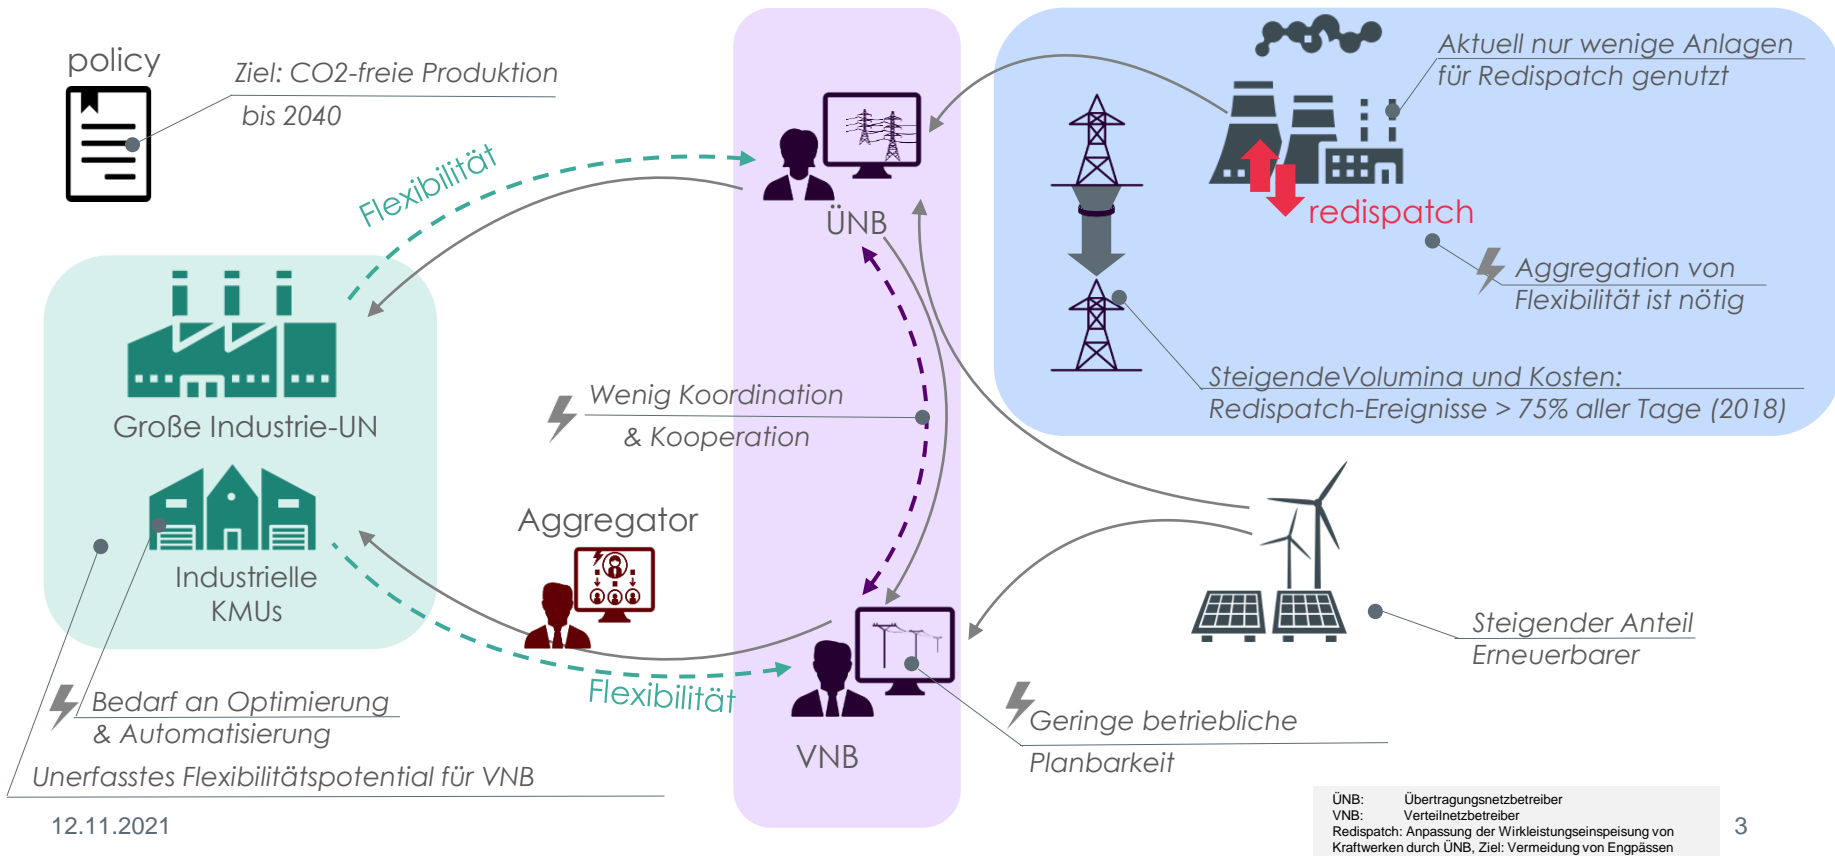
policy

Ziel: CO2-freie Produktion bis 2040

Flexibilität

ÜNB

Aktuell nur wenige Anlagen für Redispatch genutzt

redispatch

Aggregation von Flexibilität ist nötig

SteigendeVolumina und Kosten: Redispatch-Ereignisse > 75% aller Tage (2018)

Große Industrie-UN

Wenig Koordination & Kooperation

Industrielle KMUs

Aggregator

Steigender Anteil Erneuerbarer

Bedarf an Optimierung & Automatisierung

Flexibilität

Geringe betriebliche Planbarkeit

VNB

Unerfasstes Flexibilitätspotential für VNB

12.11.2021

ÜNB: Übertragungsnetzbetreiber
VNB: Verteilnetzbetreiber
Redispatch: Anpassung der Wirkleistungseinspeisung von Kraftwerken durch ÜNB, Ziel: Vermeidung von Engpässen

3